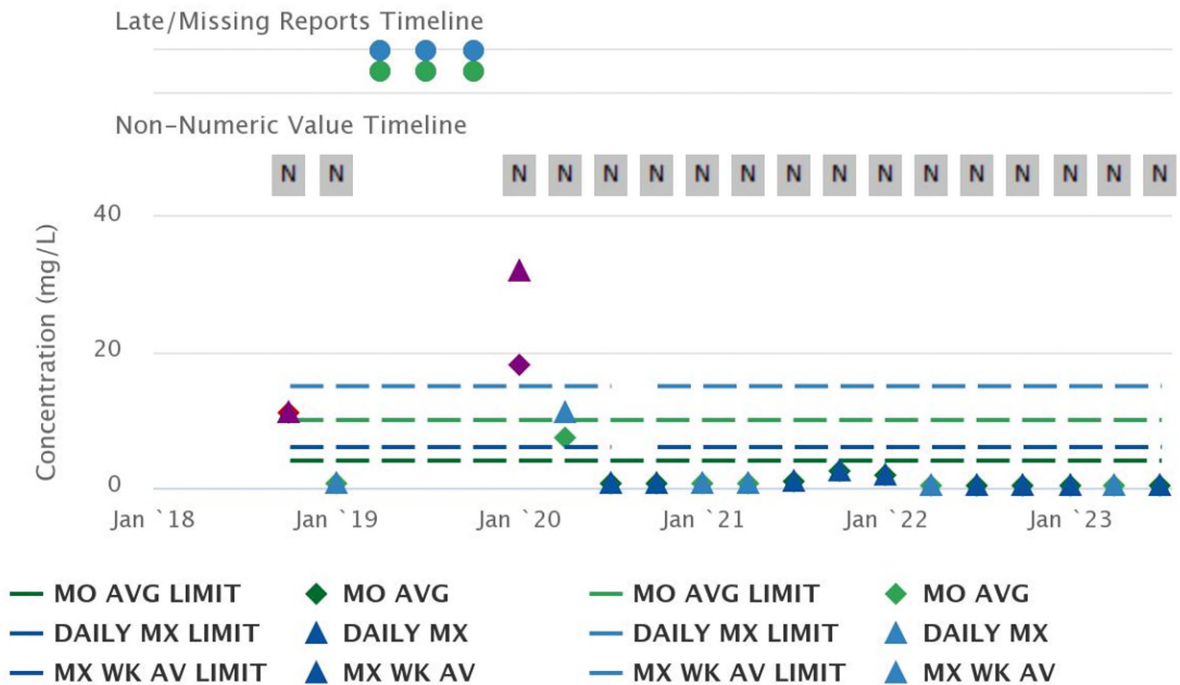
Late/Missing Reports Timeline

Non-Numeric Value Timeline

N N N N N N N N N N N N N N N N N N

40

20

0

Concentration (mg/L)

Jan `18 Jan `19 Jan `20 Jan `21 Jan `22 Jan `23

MO AVG LIMIT
MO AVG
MO AVG LIMIT
MO AVG
DAILY MX LIMIT
DAILY MX
DAILY MX LIMIT
DAILY MX
MX WK AV LIMIT
MX WK AV
MX WK AV LIMIT
MX WK AV